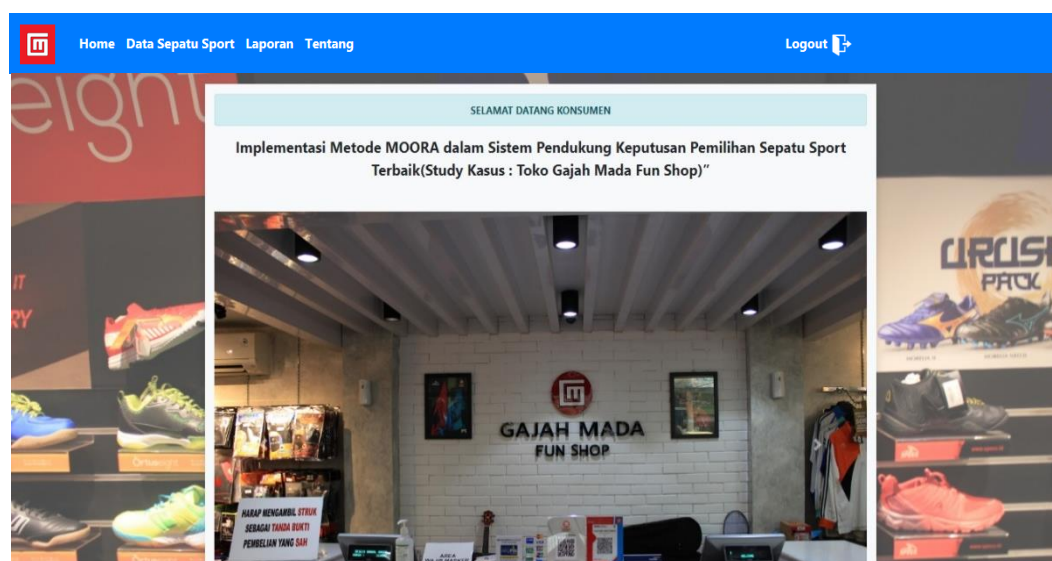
Home Data Sepatu Sport Laporan Tentang

Logout

eight

SELAMAT DATANG KONSUMEN

Implementasi Metode MOORA dalam Sistem Pendukung Keputusan Pemilihan Sepatu Sport Terbaik(Study Kasus : Toko Gajah Mada Fun Shop)"

GAJAH MADA
FUN SHOP

HARAP MENGAMBIL STRUK SEBAGAI TANDA BUKTI PEMBELIAN YANG SAH

URUSH PACK